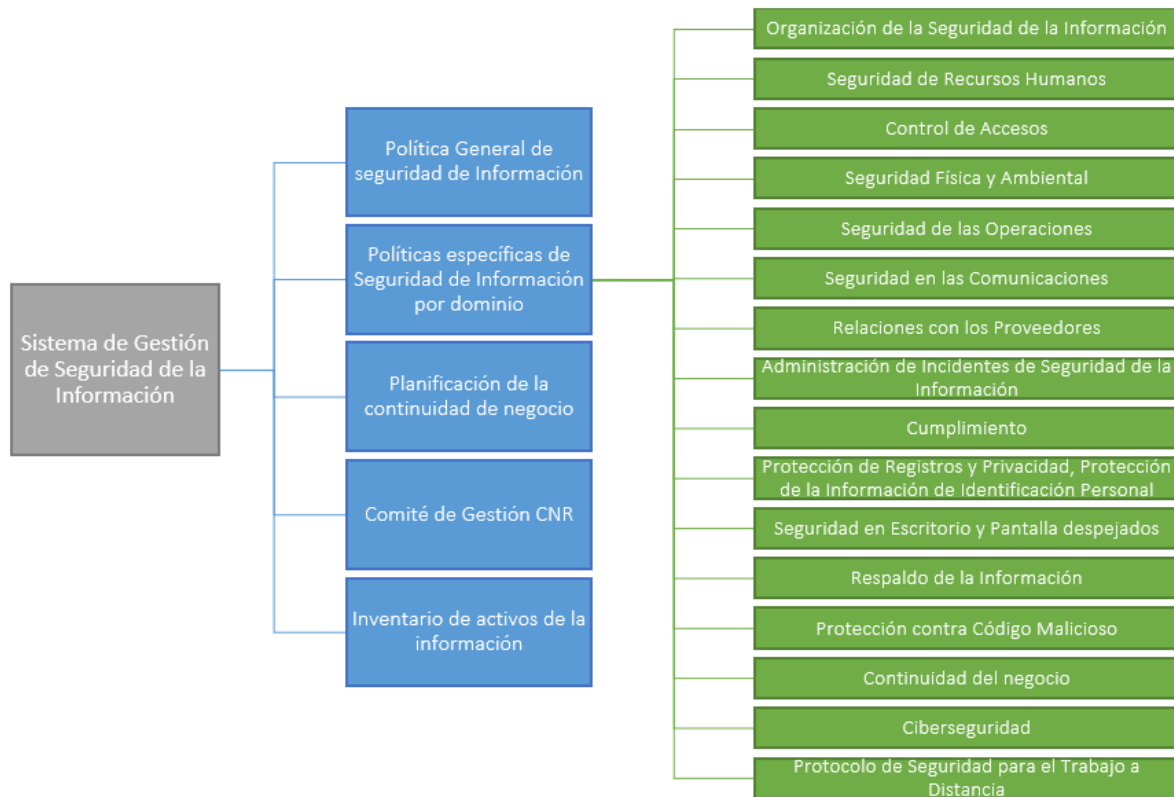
Sistema de Gestión de Seguridad de la Información

Política General de seguridad de Información

Políticas específicas de Seguridad de Información por dominio

Planificación de la continuidad de negocio

Comité de Gestión CNR

Inventario de activos de la información

Organización de la Seguridad de la Información

Seguridad de Recursos Humanos

Control de Accesos

Seguridad Física y Ambiental

Seguridad de las Operaciones

Seguridad en las Comunicaciones

Relaciones con los Proveedores

Administración de Incidentes de Seguridad de la Información

Cumplimiento

Protección de Registros y Privacidad, Protección de la Información de Identificación Personal

Seguridad en Escritorio y Pantalla despejados

Respaldo de la Información

Protección contra Código Malicioso

Continuidad del negocio

Ciberseguridad

Protocolo de Seguridad para el Trabajo a Distancia